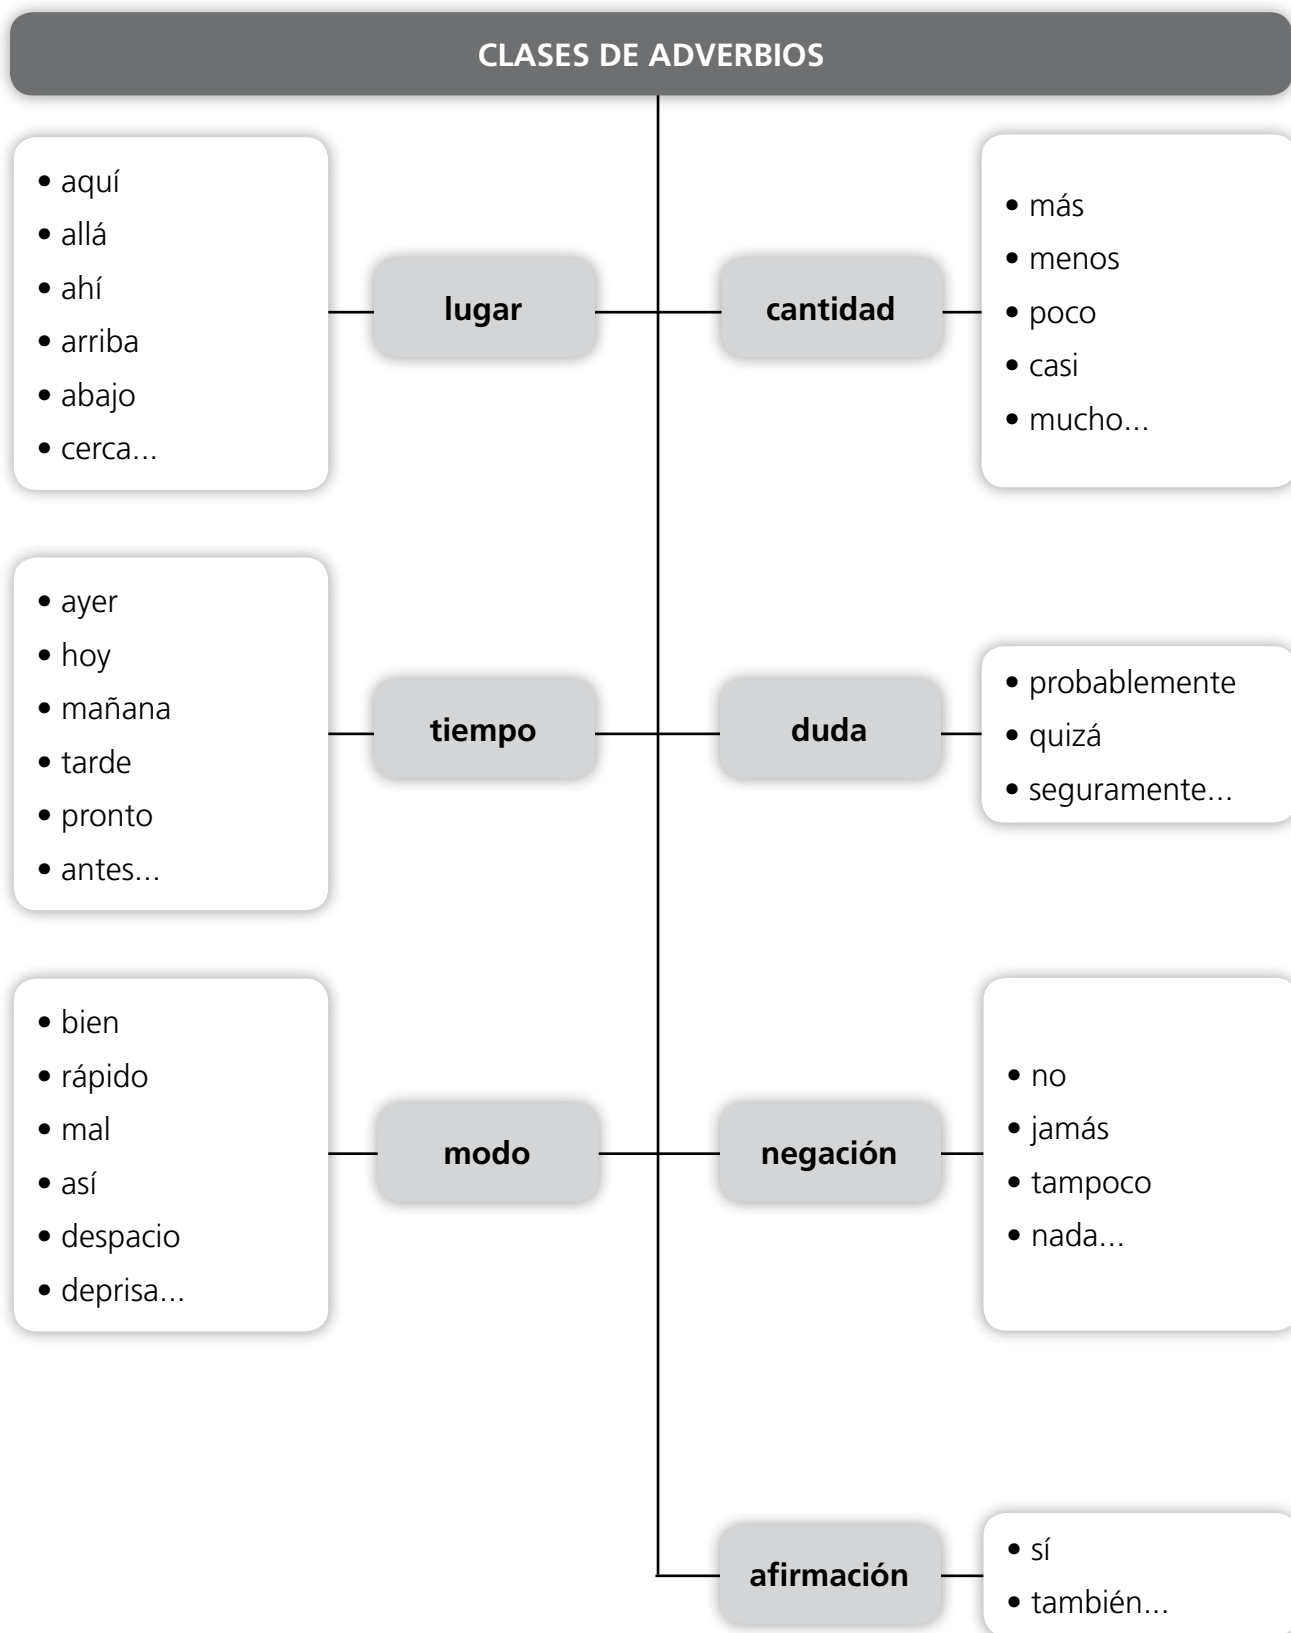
CLASES DE ADVERBIOS

lugar
• aquí
• allá
• ahí
• arriba
• abajo
• cerca...

cantidad
• más
• menos
• poco
• casi
• mucho...

tiempo
• ayer
• hoy
• mañana
• tarde
• pronto
• antes...

duda
• probablemente
• quizá
• seguramente...

modo
• bien
• rápido
• mal
• así
• despacio
• deprisa...

negación
• no
• jamás
• tampoco
• nada...

afirmación
• sí
• también...